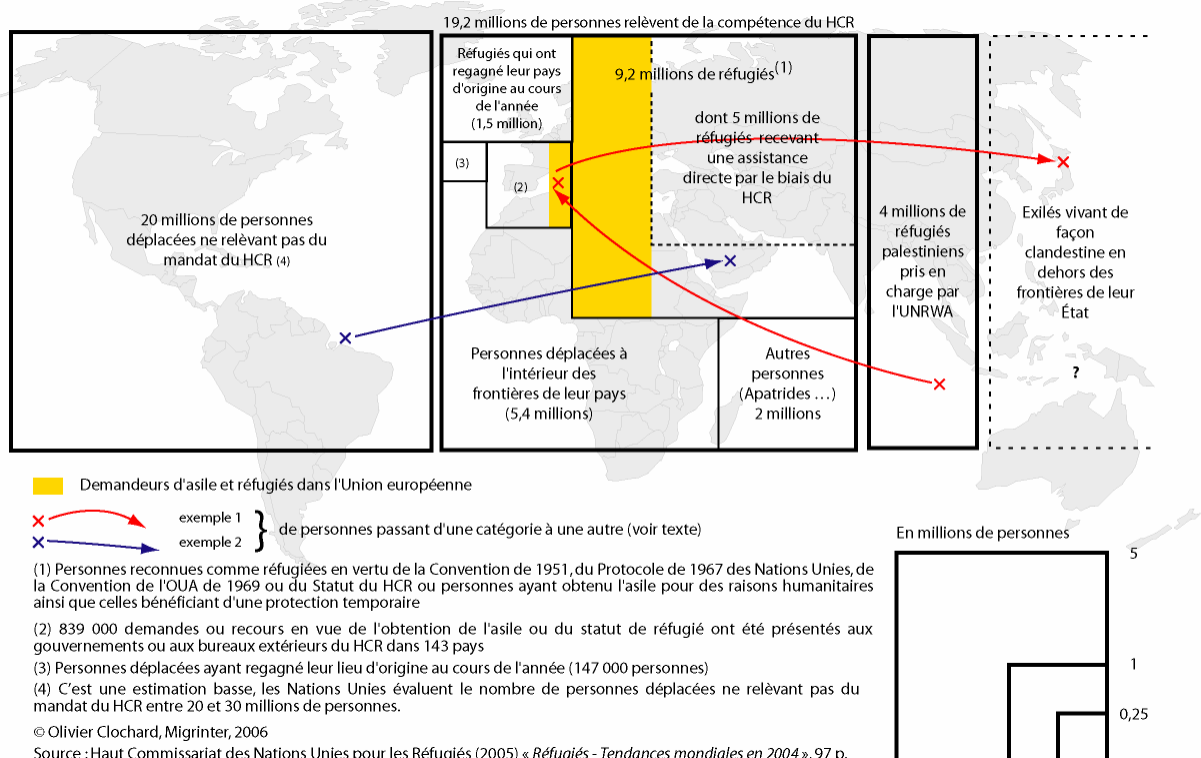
19,2 millions de personnes relèvent de la compétence du HCR

20 millions de personnes déplacées ne relèvant pas du mandat du HCR (4)

Réfugiés qui ont regagné leur pays d'origine au cours de l'année (1,5 million)

(3)

(2)

9,2 millions de réfugiés$^{(1)}$

dont 5 millions de réfugiés recevant une assistance directe par le biais du HCR

Personnes déplacées à l'intérieur des frontières de leur pays (5,4 millions)

Autres personnes (Apatrides …) 2 millions

4 millions de réfugiés palestiniens pris en charge par l'UNRWA

Exilés vivant de façon clandestine en dehors des frontières de leur État

?

Demandeurs d'asile et réfugiés dans l'Union européenne

exemple 1
exemple 2
de personnes passant d'une catégorie à une autre (voir texte)

En millions de personnes

5

1

0,25

(1) Personnes reconnues comme réfugiées en vertu de la Convention de 1951, du Protocole de 1967 des Nations Unies, de la Convention de l'OUA de 1969 ou du Statut du HCR ou personnes ayant obtenu l'asile pour des raisons humanitaires ainsi que celles bénéficiant d'une protection temporaire

(2) 839 000 demandes ou recours en vue de l'obtention de l'asile ou du statut de réfugié ont été présentés aux gouvernements ou aux bureaux extérieurs du HCR dans 143 pays

(3) Personnes déplacées ayant regagné leur lieu d'origine au cours de l'année (147 000 personnes)

(4) C'est une estimation basse, les Nations Unies évaluent le nombre de personnes déplacées ne relèvant pas du mandat du HCR entre 20 et 30 millions de personnes.

© Olivier Clochard, Migrinter, 2006

Source : Haut Commissariat des Nations Unies pour les Réfugiés (2005) « Réfugiés - Tendances mondiales en 2004 », 97 p.